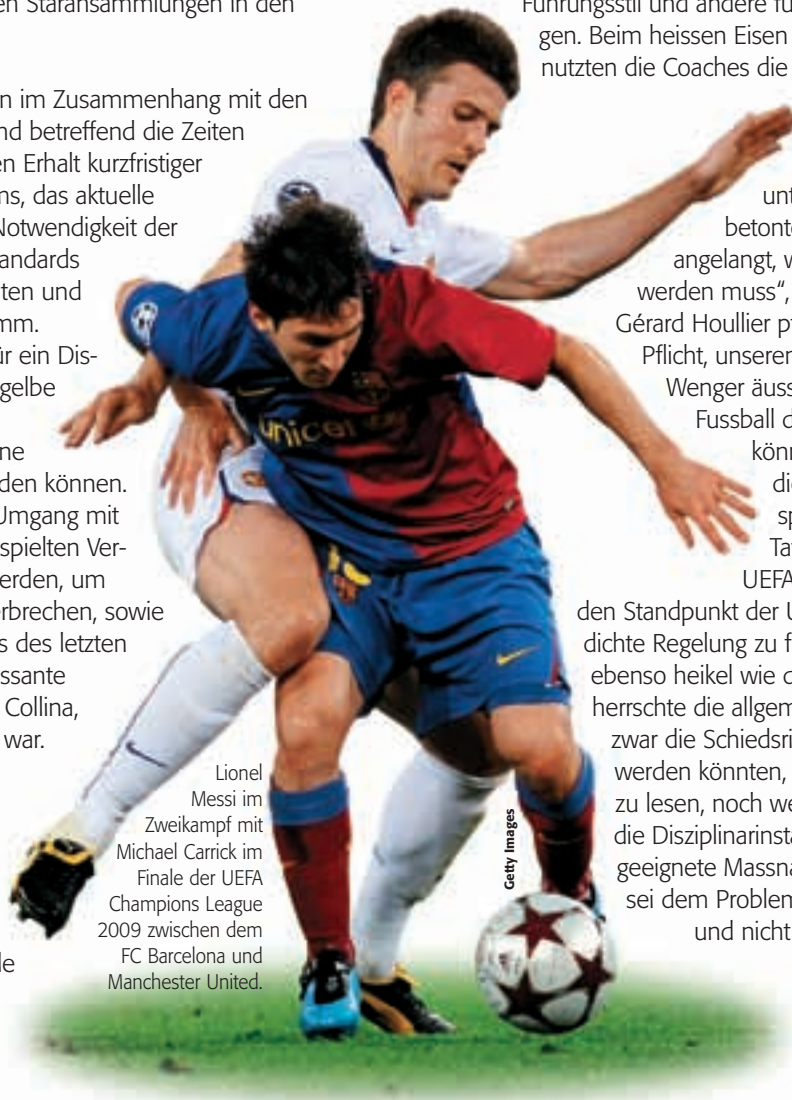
en Staransammlungen in den

n im Zusammenhang mit den nd betreffend die Zeiten en Erhalt kurzfristiger ns, das aktuelle Notwendigkeit der andards ten und mm. ür ein Dis- gelbe

ne den können. Umgang mit spielten Ver- erden, um rbrechen, sowie s des letzten ssante Collina, war.

le

Führungsstil und andere fu gen. Beim heissen Eisen nutzten die Coaches die

unt betonte angelangt, w werden muss", Gérard Houllier p Pflicht, unserer Wenger äuss Fussball d könn di sp Ta UEFA den Standpunkt der U dichte Regelung zu f ebenso heikel wie d herrschte die allgem zwar die Schiedsri werden könnten, zu lesen, noch we die Disziplinarinst geeignete Massna sei dem Problen und nicht

Lionel Messi im Zweikampf mit Michael Carrick im Finale der UEFA Champions League 2009 zwischen dem FC Barcelona und Manchester United.

Getty Images